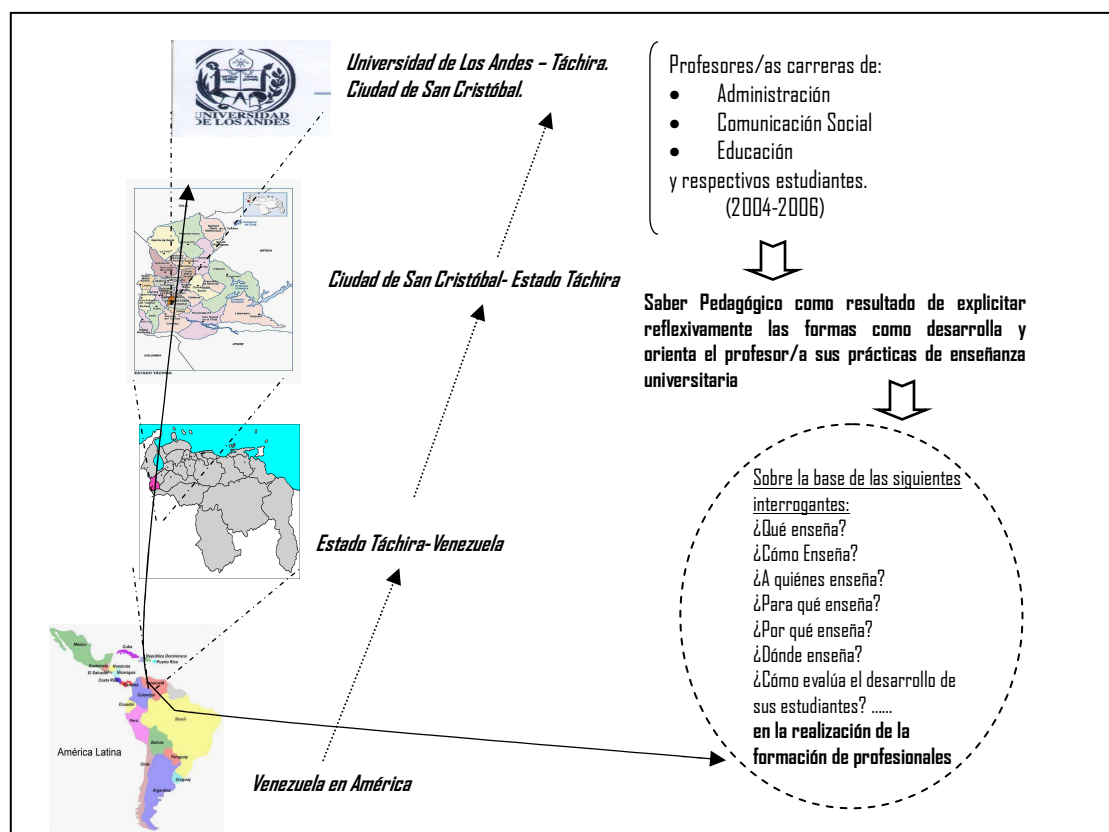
UNIVERSIDAD DE LOS ANDES

Universidad de Los Andes – Táchira. Ciudad de San Cristóbal.

Profesores/as carreras de:
- Administración
- Comunicación Social
- Educación

y respectivos estudiantes. (2004-2006)

Ciudad de San Cristóbal- Estado Táchira

Saber Pedagógico como resultado de explicitar reflexivamente las formas como desarrolla y orienta el profesor/a sus prácticas de enseñanza universitaria

ESTADO TÁCHIRA

MÉRIDA

COLOMBIA

APURE

Sobre la base de las siguientes interrogantes:
¿Qué enseña?
¿Cómo Enseña?
¿A quiénes enseña?
¿Para qué enseña?
¿Por qué enseña?
¿Dónde enseña?
¿Cómo evalúa el desarrollo de sus estudiantes? ......
**en la realización de la formación de profesionales**

Estado Táchira- Venezuela

México
Cuba
República Dominicana
Puerto Rico
Guatemala
Honduras
El Salvador
Nicaragua
Costa Rica
Panamá
Venezuela
Colombia
Ecuador
Perú
Brasil
Bolivia
Paraguay
Chile
Uruguay
Argentina

América Latina

Venezuela en América